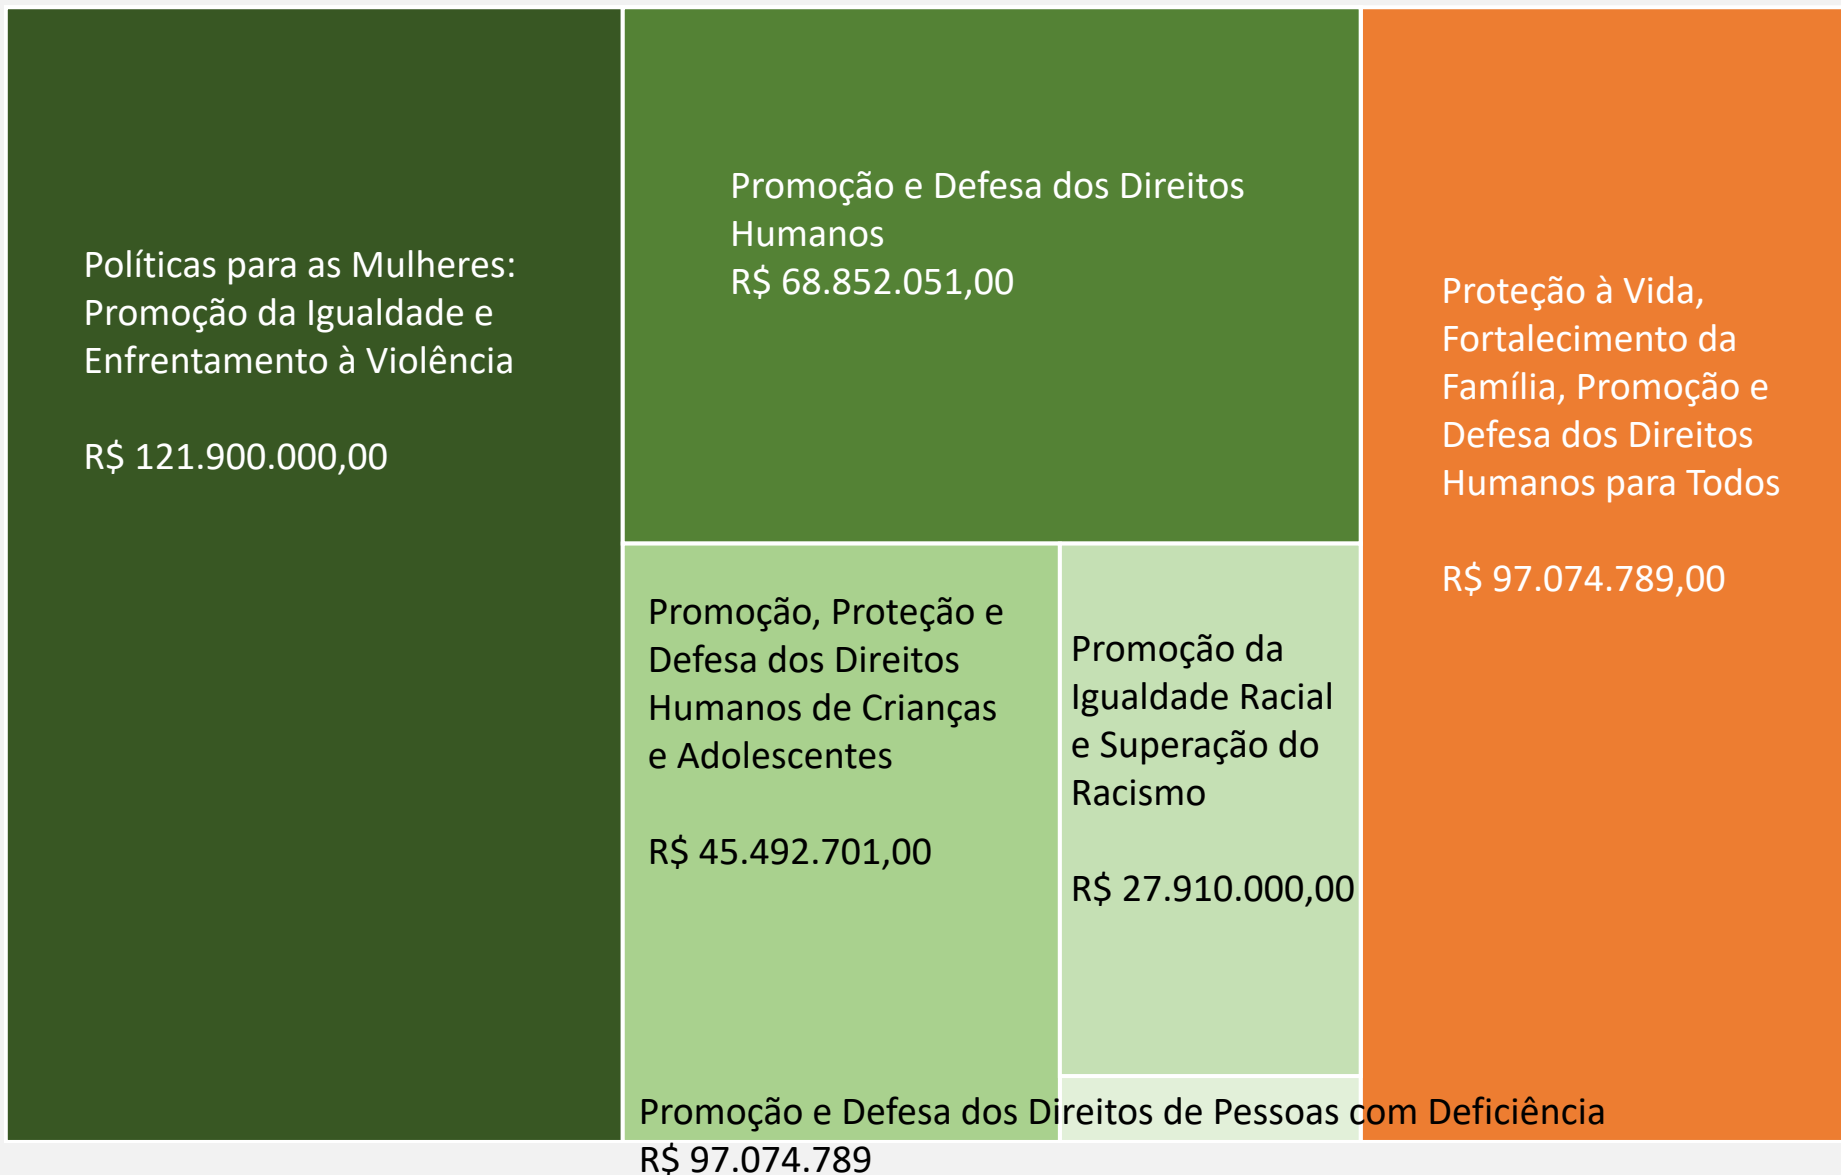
Políticas para as Mulheres: Promoção da Igualdade e Enfrentamento à Violência

R$ 121.900.000,00

Promoção e Defesa dos Direitos Humanos
R$ 68.852.051,00

Proteção à Vida, Fortalecimento da Família, Promoção e Defesa dos Direitos Humanos para Todos

R$ 97.074.789,00

Promoção, Proteção e Defesa dos Direitos Humanos de Crianças e Adolescentes

R$ 45.492.701,00

Promoção da Igualdade Racial e Superação do Racismo

R$ 27.910.000,00

Promoção e Defesa dos Direitos de Pessoas com Deficiência
R$ 97.074.789